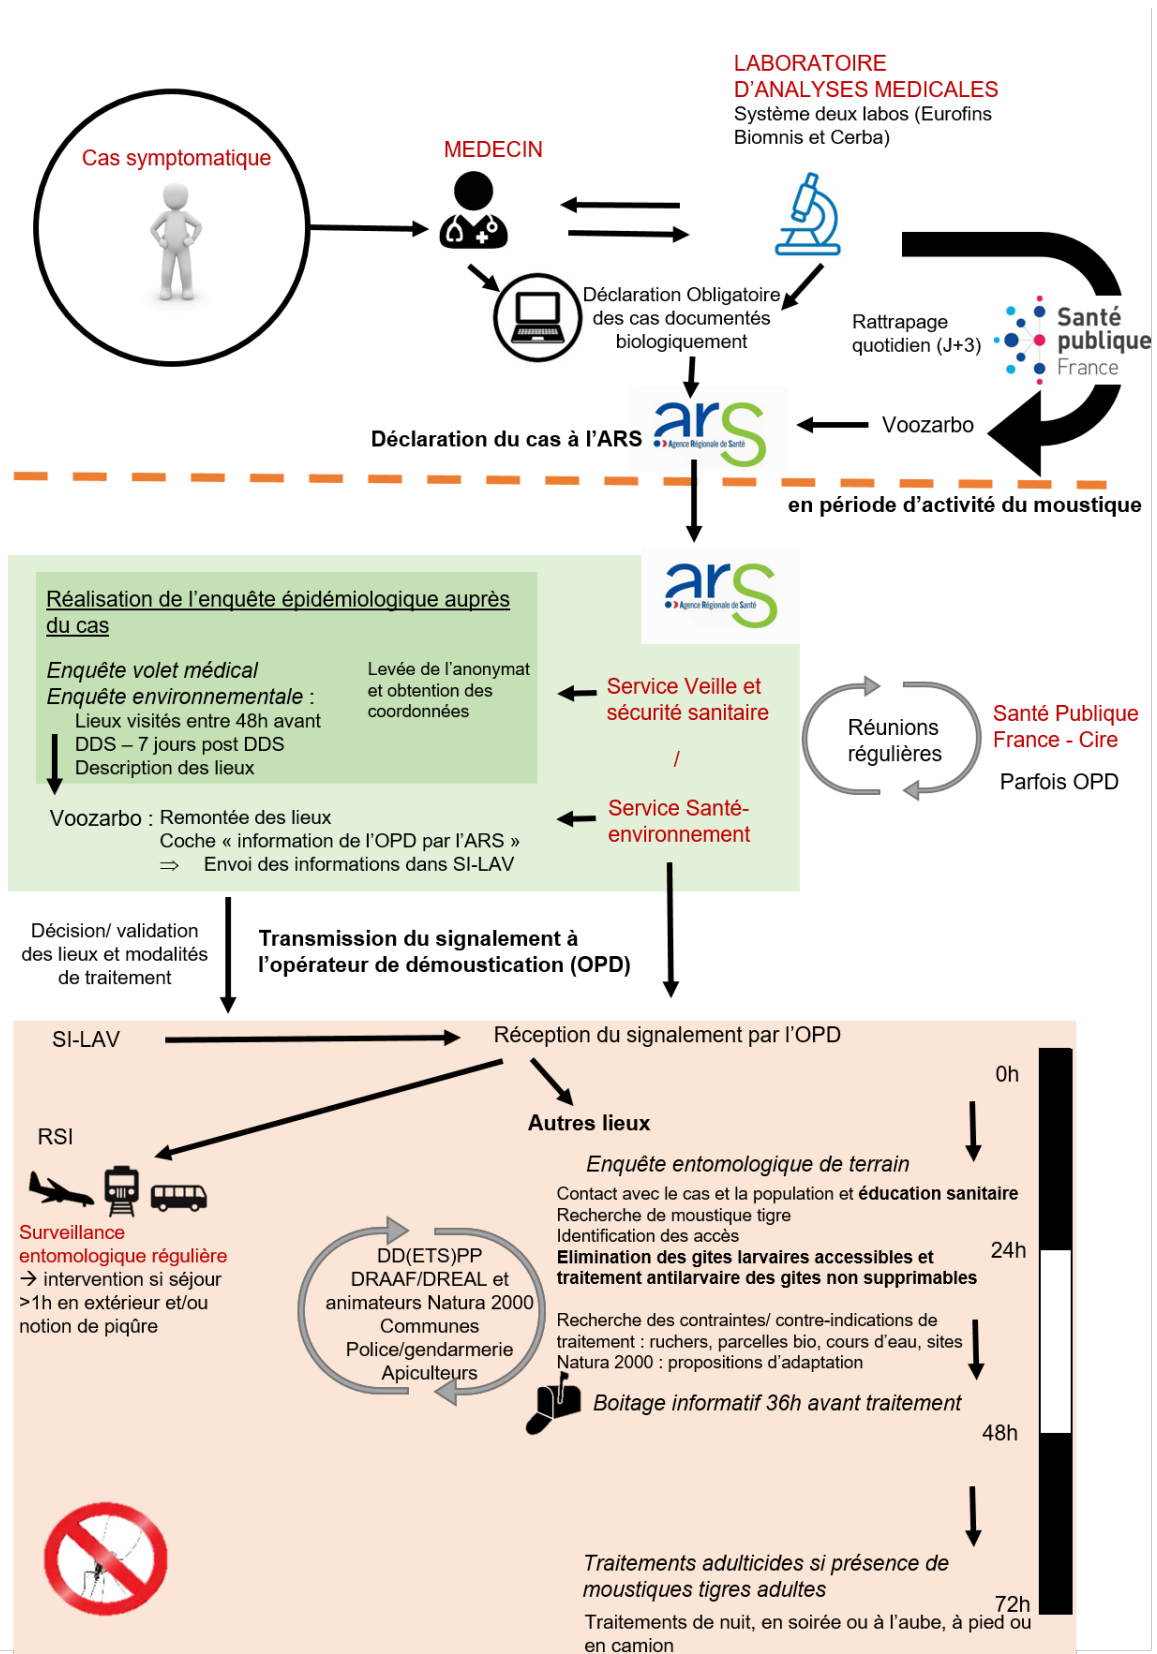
LABORATOIRE D'ANALYSES MEDICALES
Système deux labos (Eurofins Biomnis et Cerba)

Cas symptomatique

MEDECIN

Déclaration Obligatoire des cas documentés biologiquement

Rattrapage quotidien (J+3)

Santé publique France

Déclaration du cas à l'ARS

ars Agence Régionale de Santé

Voozarbo

en période d'activité du moustique

ars Agence Régionale de Santé

Réalisation de l'enquête épidémiologique auprès du cas

Enquête volet médical
Enquête environnementale :
Lieux visités entre 48h avant DDS – 7 jours post DDS
Description des lieux

Levée de l'anonymat et obtention des coordonnées

Service Veille et sécurité sanitaire

/

Service Santé-environnement

Réunions régulières

Santé Publique France - Cire

Parfois OPD

Voozarbo : Remontée des lieux
Coche « information de l'OPD par l'ARS »
⇒ Envoi des informations dans SI-LAV

Décision/ validation des lieux et modalités de traitement

Transmission du signalement à l'opérateur de démoustication (OPD)

SI-LAV

Réception du signalement par l'OPD

0h

RSI

Autres lieux

Enquête entomologique de terrain

Contact avec le cas et la population et éducation sanitaire
Recherche de moustique tigre
Identification des accès
Elimination des gites larvaires accessibles et traitement antilarvaire des gites non supprimables

24h

Surveillance entomologique régulière
→ intervention si séjour >1h en extérieur et/ou notion de piqûre

DD(ETS)PP
DRAAF/DREAL et animateurs Natura 2000
Communes
Police/gendarmerie
Apiculteurs

Recherche des contraintes/ contre-indications de traitement : ruchers, parcelles bio, cours d'eau, sites Natura 2000 : propositions d'adaptation

Boitage informatif 36h avant traitement

48h

Traitements adulticides si présence de moustiques tigres adultes

72h

Traitements de nuit, en soirée ou à l'aube, à pied ou en camion